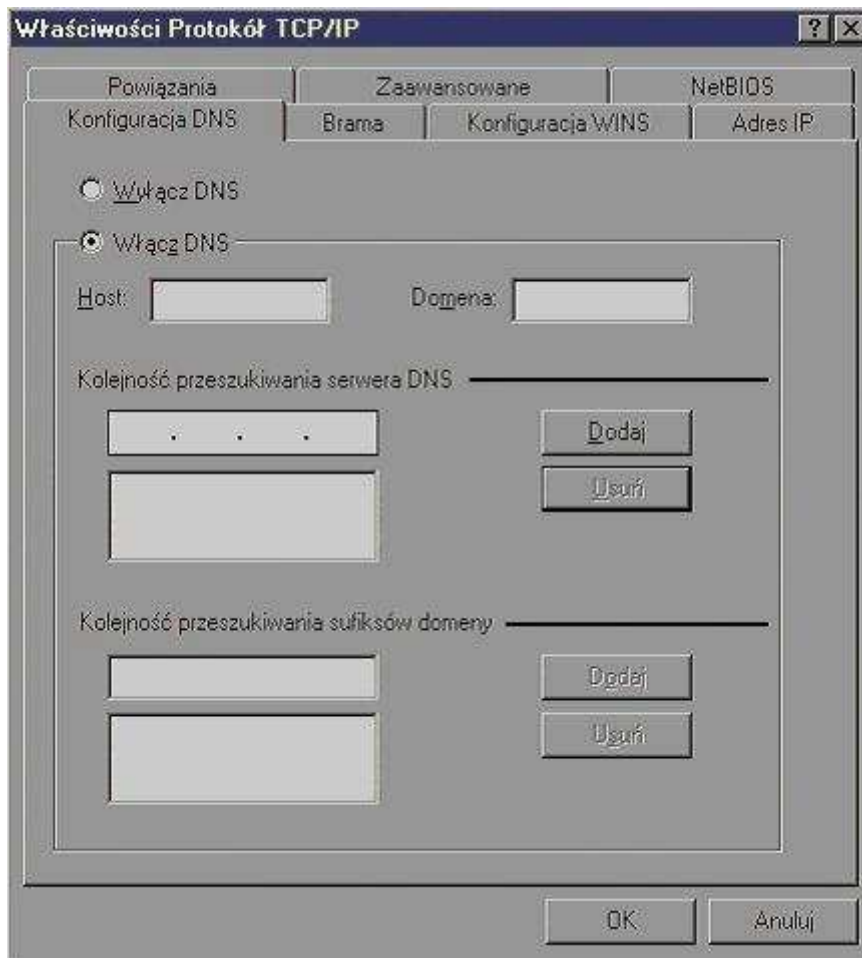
Właściwości Protokół TCP/IP

?
X

Powiązania
Zaawansowane
NetBIOS
Konfiguracja DNS
Brama
Konfiguracja WINS
Adres IP

Wyłącz DNS

Włącz DNS

Host:
Domena:

Kolejność przeszukiwania serwera DNS

. . .

Dodaj
Usuń

Kolejność przeszukiwania sufiksów domeny

Dodaj
Usuń

OK
Anuluj